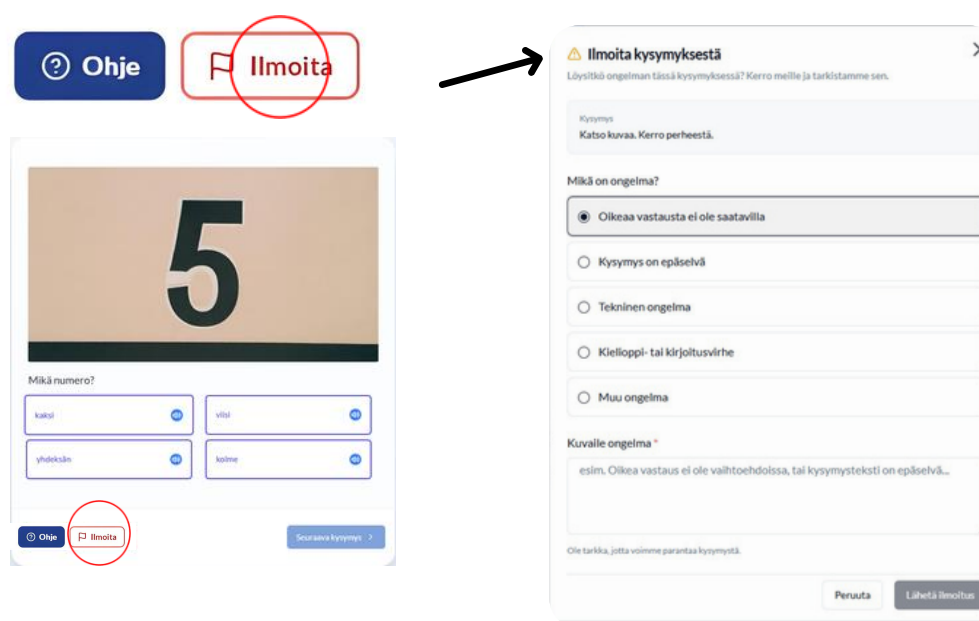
Ohje

Ilmoita

5

Mikä numero?

kaksi

viisi

yhdeksän

kolme

Ohje

Ilmoita

Seuraava kysymys

Ilmoita kysymyksestä

Löysitkö ongelman tässä kysymyksessä? Kerro meille ja tarkistamme sen.

Kysymys
Katso kuvaa. Kerro perheestä.

Mikä on ongelma?

Oikeaa vastausta ei ole saatavilla

Kysymys on epäselvä

Tekninen ongelma

Kielioppi- tai kirjoitusvirhe

Muu ongelma

Kuvaile ongelma *

esim. Oikea vastaus ei ole vaihtoehdoissa, tai kysymysteksti on epäselvä...

Ole tarkka, jotta voimme parantaa kysymystä.

Peruuta

Lähetä ilmoitus